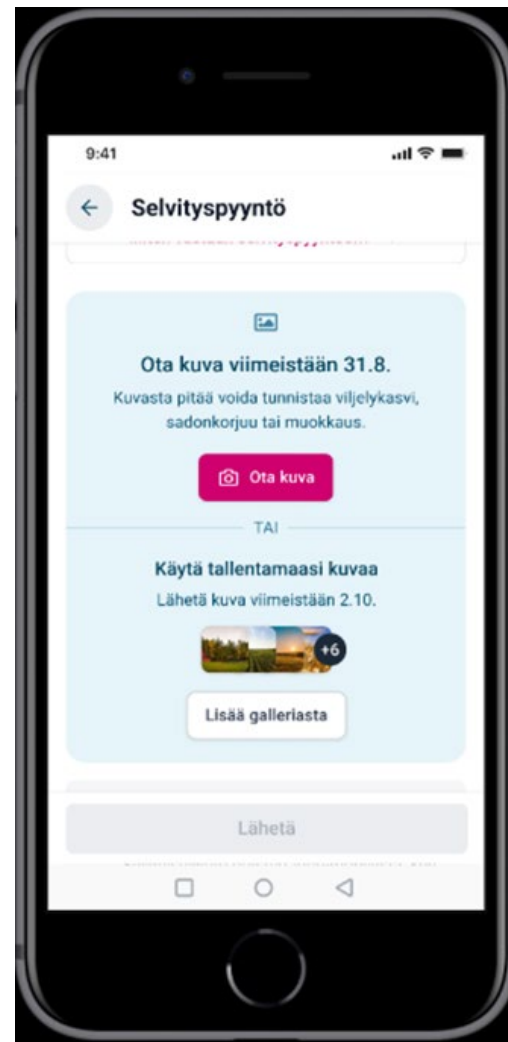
9:41

←

Selvityspyyntö

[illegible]

Ota kuva viimeistään 31.8.

Kuvasta pitää voida tunnistaa viljelykasvi, sadonkorjuu tai muokkaus.

Ota kuva

TAI

Käytä tallentamaasi kuvaa

Lähetä kuva viimeistään 2.10.

+6

Lisää galleriasta

Lähetä

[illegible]